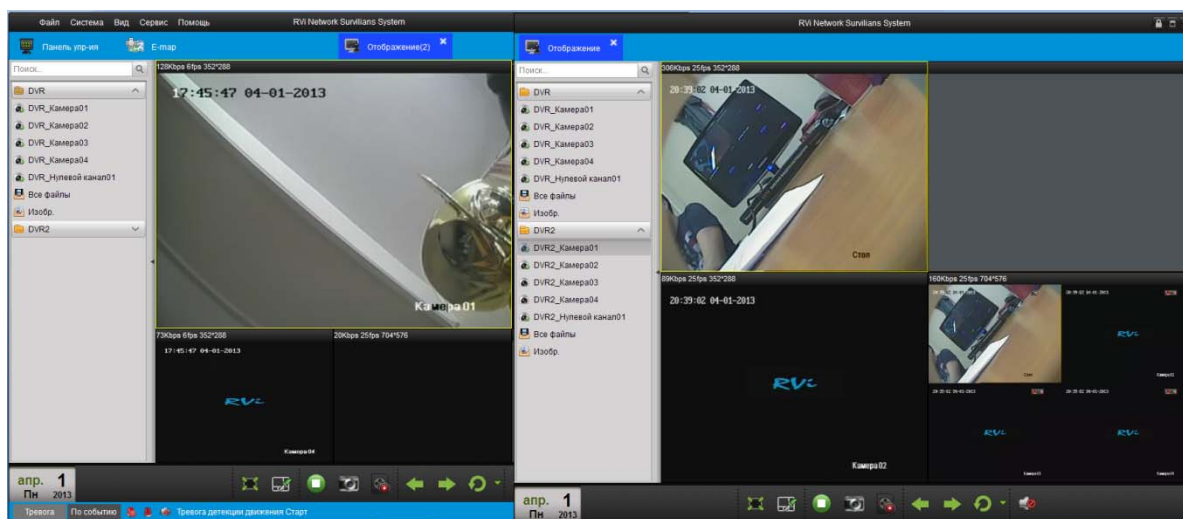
Файл Система Вид Сервис Помощь RVI Network Survilians System

Панель упр-ия E-map Отображение(2)

Поиск...

DVR
DVR_Камера01
DVR_Камера02
DVR_Камера03
DVR_Камера04
DVR_Нулевой канал01
Все файлы
Изобр.
DVR2

128Kbps 6fps 352*288
17:45:47 04-01-2013
Камера01

73Kbps 6fps 352*288
17:45:47 04-01-2013
RVi
Камера04

20Kbps 25fps 704*576

апр. 1
Пн 2013

Тревога По событию Тревога детекции движения Старт

RVi Network Survilians System

Отображение

Поиск...

DVR
DVR_Камера01
DVR_Камера02
DVR_Камера03
DVR_Камера04
DVR_Нулевой канал01
Все файлы
Изобр.
DVR2
DVR2_Камера01
DVR2_Камера02
DVR2_Камера03
DVR2_Камера04
DVR2_Нулевой канал01
Все файлы
Изобр.

306Kbps 25fps 352*288
20:39:02 04-01-2013
Стол

89Kbps 25fps 352*288
20:39:02 04-01-2013
RVi
Камера02

160Kbps 25fps 704*576
RVi
RVi
RVi

апр. 1
Пн 2013